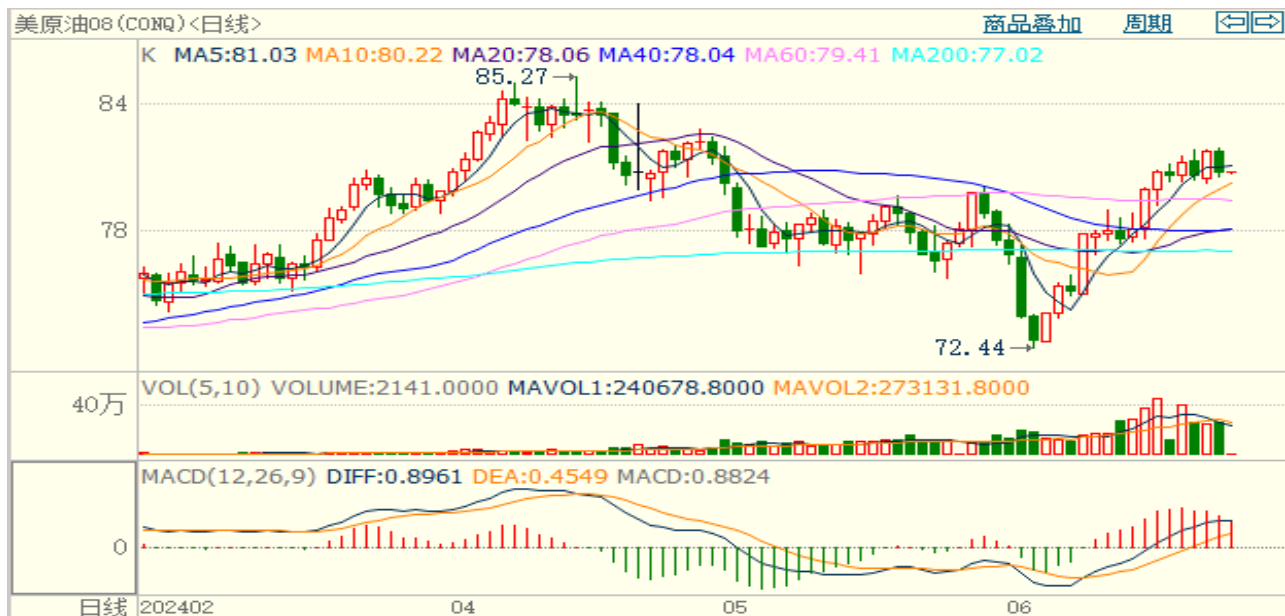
美原油08(CONQ)<日线>
商品叠加 周期

K MA5:81.03 MA10:80.22 MA20:78.06 MA40:78.04 MA60:79.41 MA200:77.02

85.27
84
78
72.44

VOL(5,10) VOLUME:2141.0000 MAVOL1:240678.8000 MAVOL2:273131.8000
40万

MACD(12,26,9) DIFF:0.8961 DEA:0.4549 MACD:0.8824
0

日线 202402 04 05 06